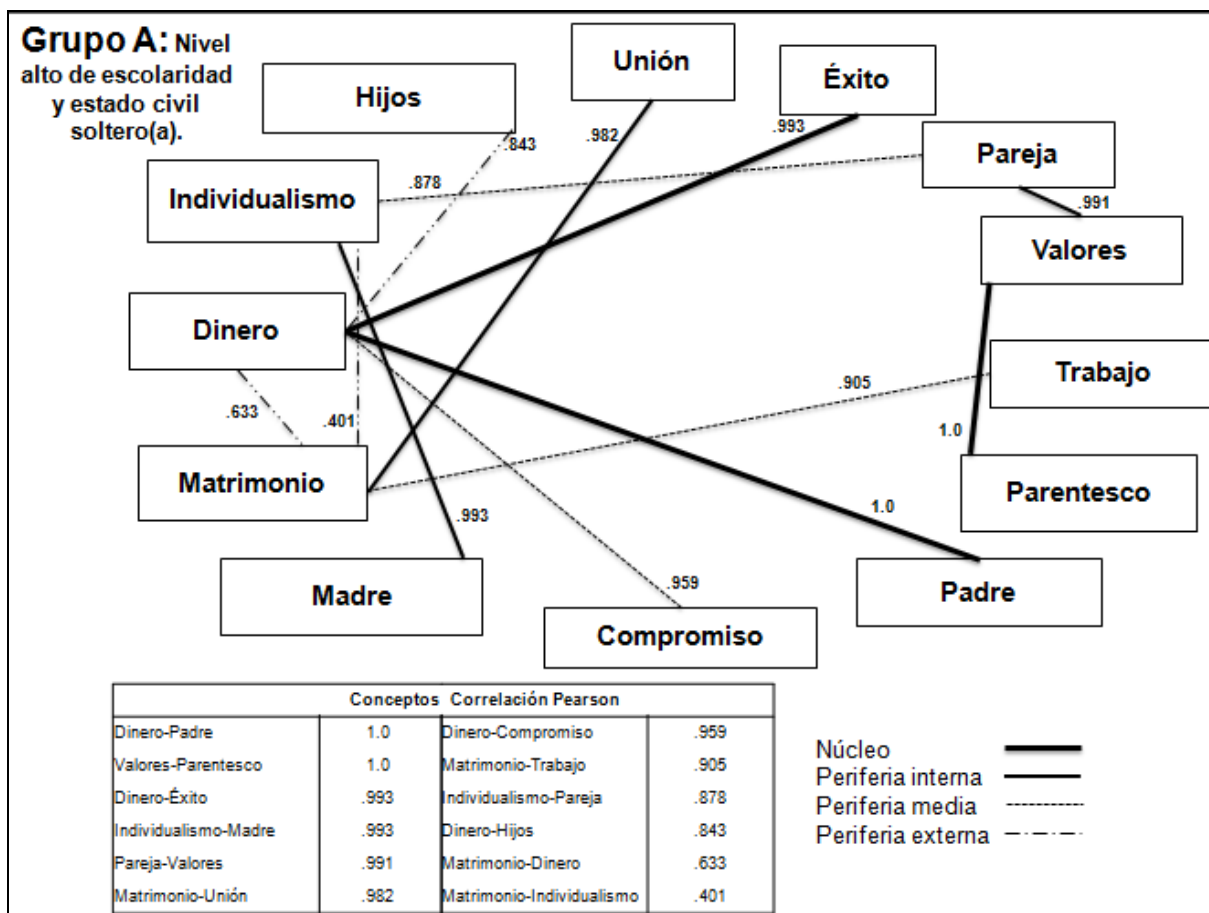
Grupo A: Nivel alto de escolaridad y estado civil soltero(a).

Hijos

Unión

Éxito

Pareja

Individualismo

Valores

Dinero

Trabajo

Matrimonio

Parentesco

Madre

Compromiso

Padre

.843
.982
.993
.878
.991
.905
.633
.401
1.0
.993
1.0
.959

| Conceptos Correlación Pearson | | | |
|---|---|---|---|
| Dinero-Padre | 1.0 | Dinero-Compromiso | .959 |
| Valores-Parentesco | 1.0 | Matrimonio-Trabajo | .905 |
| Dinero-Éxito | .993 | Individualismo-Pareja | .878 |
| Individualismo-Madre | .993 | Dinero-Hijos | .843 |
| Pareja-Valores | .991 | Matrimonio-Dinero | .633 |
| Matrimonio-Unión | .982 | Matrimonio-Individualismo | .401 |

Núcleo
Periferia interna
Periferia media
Periferia externa